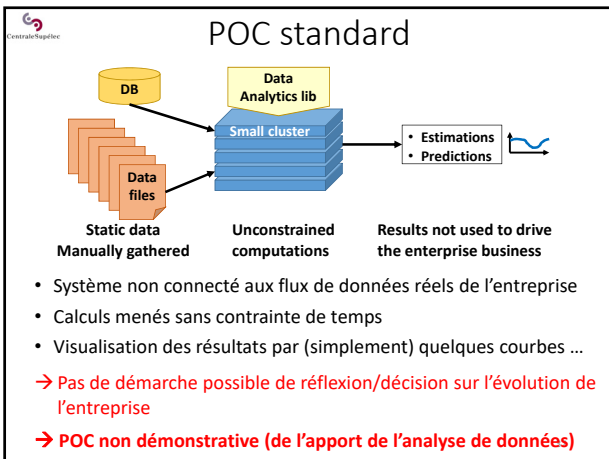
CentraleSupélec

POC standard

DB

Data Analytics lib

Small cluster

Data files

• Estimations
• Predictions

Static data
Manually gathered

Unconstrained computations

Results not used to drive the enterprise business

• Système non connecté aux flux de données réels de l'entreprise
• Calculs menés sans contrainte de temps
• Visualisation des résultats par (simplement) quelques courbes …

→ Pas de démarche possible de réflexion/décision sur l'évolution de l'entreprise

→ POC non démonstrative (de l'apport de l'analyse de données)